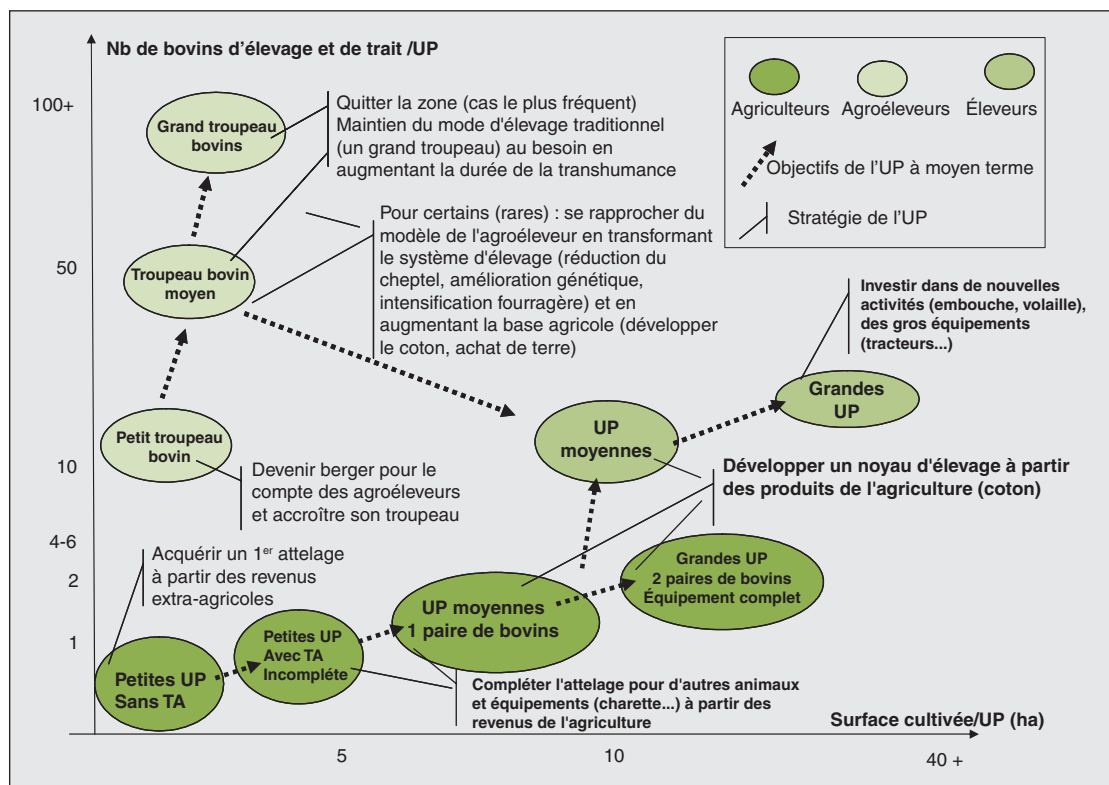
Nb de bovins d'élevage et de trait /UP

Agriculteurs Agroéleveurs Éleveurs

Objectifs de l'UP à moyen terme

Stratégie de l'UP

100+

50

10

4-6

2

1

Grand troupeau bovins

Quitter la zone (cas le plus fréquent)
Maintien du mode d'élevage traditionnel (un grand troupeau) au besoin en augmentant la durée de la transhumance

Troupeau bovin moyen

Pour certains (rares) : se rapprocher du modèle de l'agroéleveur en transformant le système d'élevage (réduction du cheptel, amélioration génétique, intensification fourragère) et en augmentant la base agricole (développer le coton, achat de terre)

Investir dans de nouvelles activités (embouche, volaille), des gros équipements (tracteurs...)

Grandes UP

UP moyennes

Petit troupeau bovin

Devenir berger pour le compte des agroéleveurs et accroître son troupeau

Développer un noyau d'élevage à partir des produits de l'agriculture (coton)

Acquérir un 1$^{er}$ attelage à partir des revenus extra-agricoles

Grandes UP
2 paires de bovins
Équipement complet

UP moyennes
1 paire de bovins

Petites UP
Avec TA
Incomplète

Petites UP
Sans TA

Compléter l'attelage pour d'autres animaux et équipements (charette...) à partir des revenus de l'agriculture

Surface cultivée/UP (ha)

5

10

40 +